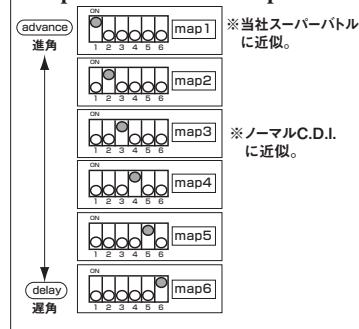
advance
進角

delay
遅角

ON
1 2 3 4 5 6
map1

ON
1 2 3 4 5 6
map2

ON
1 2 3 4 5 6
map3

ON
1 2 3 4 5 6
map4

ON
1 2 3 4 5 6
map5

ON
1 2 3 4 5 6
map6

※当社スーパーバトルに近似。

※ノーマルC.D.I.に近似。